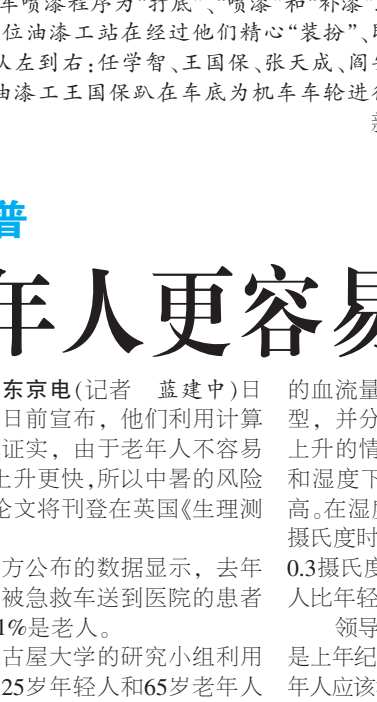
年喷漆程序为"打底"、"喷漆"和"补漆"
位油漆工站在经过他们精心"装扮"、
人左到右：任学智、王国保、张天成、阎
油漆工王国保趴在车底为机车车轮进行

普

年人更容易

东京电(记者　蓝建中)日
日前宣布，他们利用计算
证实，由于老年人不容易
上升更快，所以中暑的风险
论文将刊登在英国《生理测

方公布的数据显示，去年
被急救车送到医院的患者
1%是老人。
古屋大学的研究小组利用
25岁年轻人和65岁老年人

的血流量
型，并分
上升的情
和湿度下
高。在湿
摄氏度时
0.3摄氏度
人比年轻
领导
是上年纪
年人应该